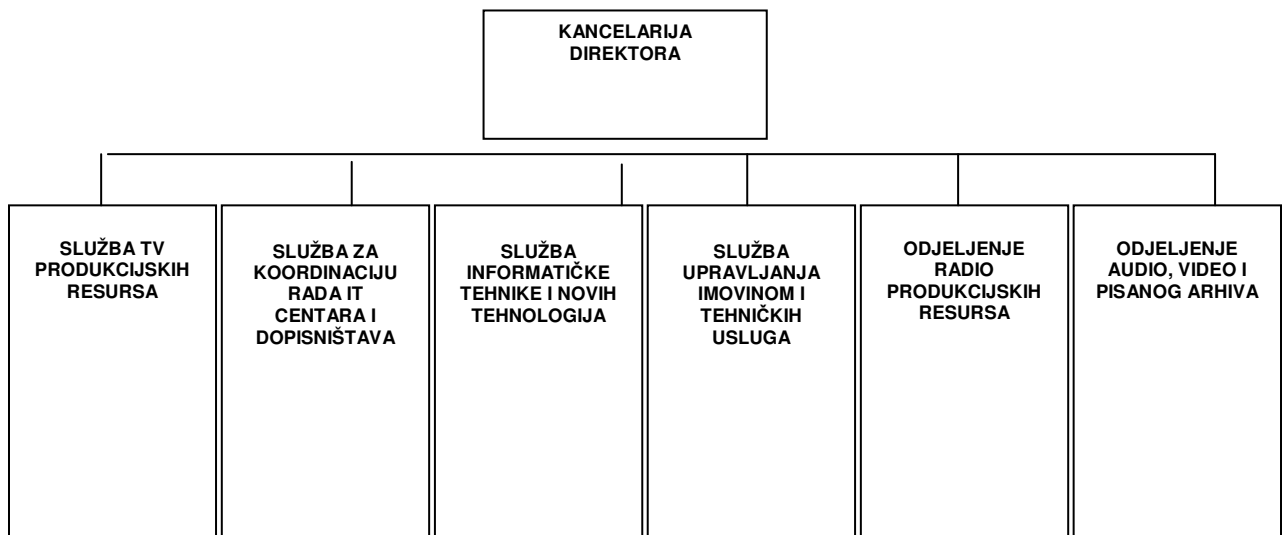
KANCELARIJA DIREKTORA

SLUŽBA TV PRODUKCIJSKIH RESURSA

SLUŽBA ZA KOORDINACIJU RADA IT CENTARA I DOPISNIŠTAVA

SLUŽBA INFORMATIČKE TEHNIKE I NOVIH TEHNOLOGIJA

SLUŽBA UPRAVLJANJA IMOVINOM I TEHNIČKIH USLUGA

ODJELJENJE RADIO PRODUKCIJSKIH RESURSA

ODJELJENJE AUDIO, VIDEO I PISANOG ARHIVA